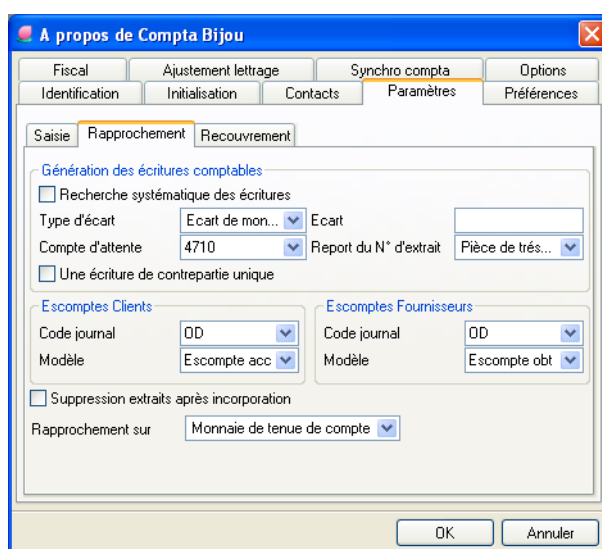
A propos de Compta Bijou

Fiscal
Ajustement lettrage
Synchro compta
Options
Identification
Initialisation
Contacts
Paramètres
Préférences

Saisie
Rapprochement
Recouvrement

Génération des écritures comptables
Recherche systématique des écritures
Type d'écart
Ecart de mon...
Ecart
Compte d'attente
4710
Report du N° d'extrait
Pièce de trés...
Une écriture de contrepartie unique

Escomptes Clients
Code journal
OD
Modèle
Escompte acc

Escomptes Fournisseurs
Code journal
OD
Modèle
Escompte obt

Suppression extraits après incorporation
Rapprochement sur
Monnaie de tenue de compte

OK
Annuler